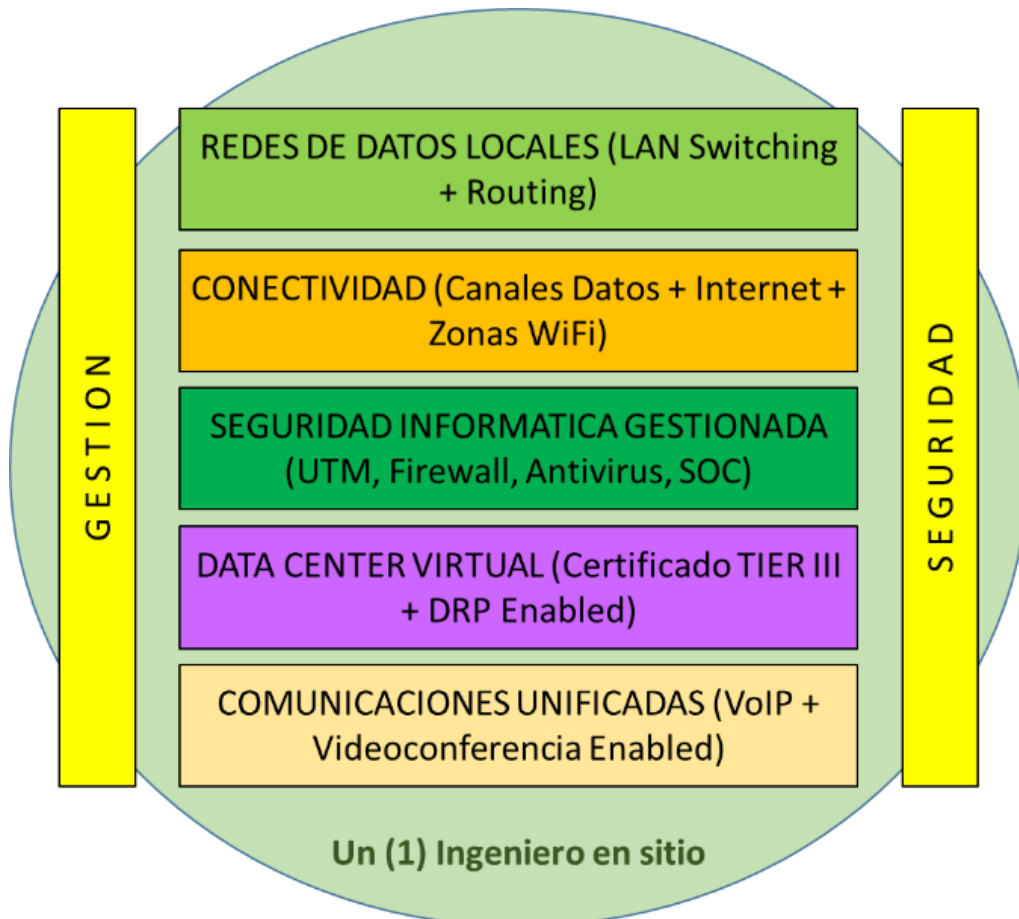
GESTION

REDES DE DATOS LOCALES (LAN Switching + Routing)

CONECTIVIDAD (Canales Datos + Internet + Zonas WiFi)

SEGURIDAD INFORMATICA GESTIONADA (UTM, Firewall, Antivirus, SOC)

DATA CENTER VIRTUAL (Certificado TIER III + DRP Enabled)

COMUNICACIONES UNIFICADAS (VoIP + Videoconferencia Enabled)

SEGURIDAD

Un (1) Ingeniero en sitio